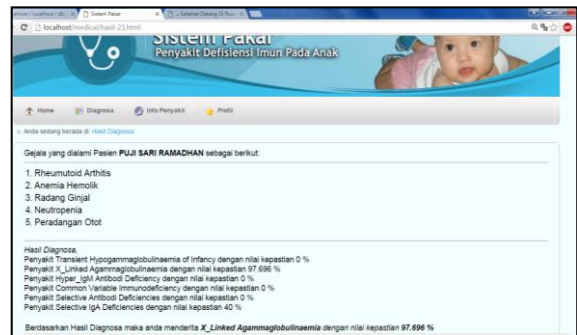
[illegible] | Sistem Pakar | Selamat Datang Di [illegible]

localhost/medical/hasil-23.html

Sistem Pakar
Penyakit Defisiensi Imun Pada Anak

Home | Diagnosa | Info Penyakit | Profil

Anda sedang berada di: Hasil Diagnosa

Gejala yang dialami Pasien **PUJI SARI RAMADHAN** sebagai berikut:

1. Rheumotoid Arthitis
2. Anemia Hemolik
3. Radang Ginjal
4. Neutropenia
5. Peradangan Otot

*Hasil Diagnosa,*
Penyakit Transient Hypogammaglobulinaemia of Infancy dengan nilai kepastian 0 %
Penyakit X_Linked Agammaglobulinaemia dengan nilai kepastian 97.696 %
Penyakit Hyper_IgM Antibodi Deficiency dengan nilai kepastian 0 %
Penyakit Common Variable Immunodeficiency dengan nilai kepastian 0 %
Penyakit Selective Antibodi Deficiencies dengan nilai kepastian 0 %
Penyakit Selective IgA Deficiencies dengan nilai kepastian 40 %

Berdasarkan Hasil Diagnosa maka anda menderita ***X_Linked Agammaglobulinaemia*** *dengan nilai kepastian* **97.696 %**